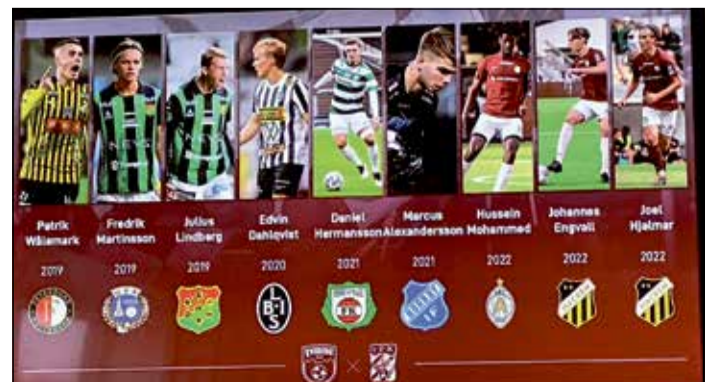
Patrik Wålemark

Fredrik Martinsson

Julius Lindberg

Edvin Dahlqvist

Daniel Hermansson

Marcus Alexandersson

Hussein Mohammed

Johannes Engvall

Joel Hjalmar

2019

2019

2019

2020

2021

2021

2022

2022

2022